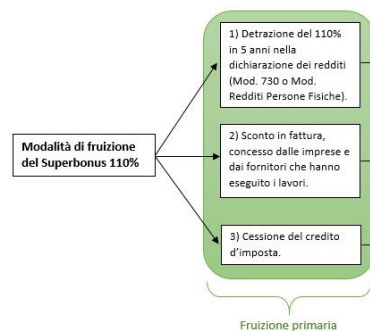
Modalità di fruizione del Superbonus 110%

1) Detrazione del 110% in 5 anni nella dichiarazione dei redditi (Mod. 730 o Mod. Redditi Persone Fisiche).

2) Sconto in fattura, concesso dalle imprese e dai fornitori che hanno eseguito i lavori.

3) Cessione del credito d'imposta.

Fruizione primaria